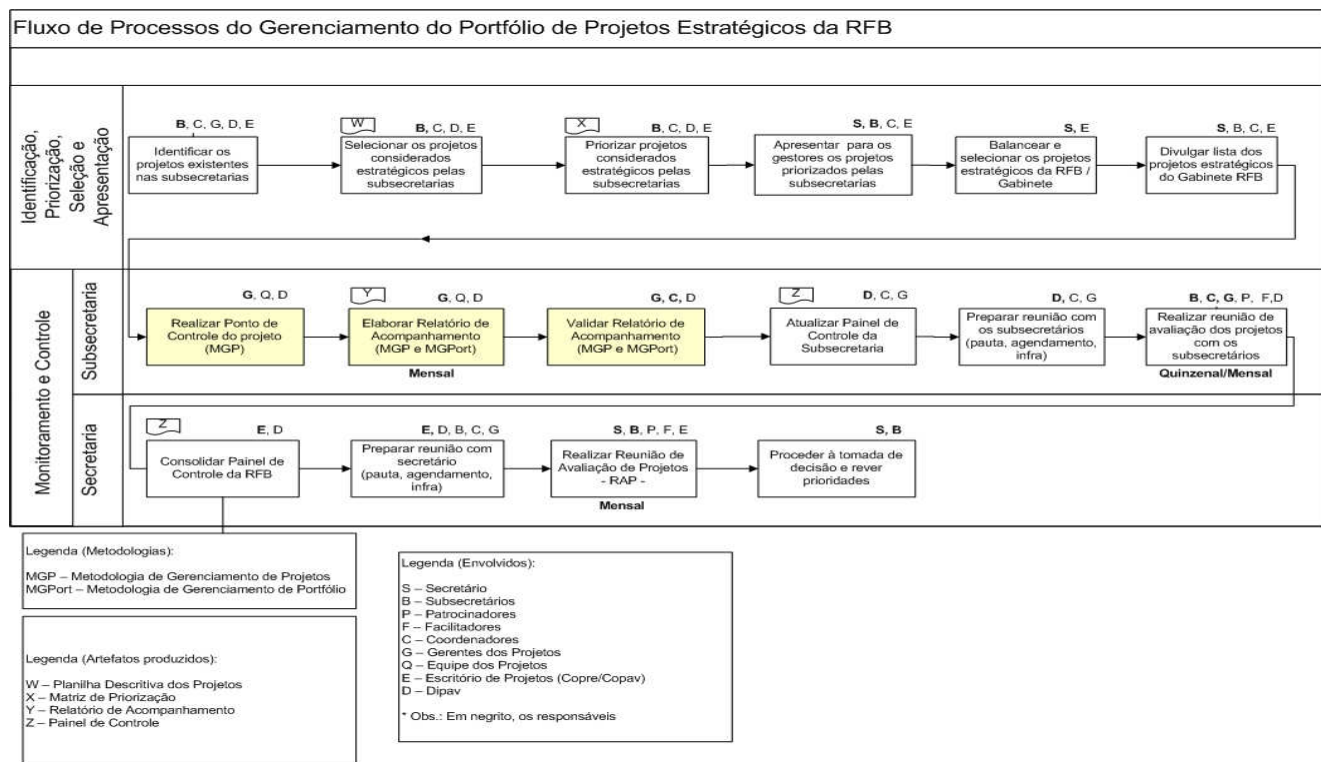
Fluxo de Processos do Gerenciamento do Portfólio de Projetos Estratégicos da RFB

Identificação, Priorização, Seleção e Apresentação

B, C, G, D, E
Identificar os projetos existentes nas subsecretarias

W
B, C, D, E
Selecionar os projetos considerados estratégicos pelas subsecretarias

X
B, C, D, E
Priorizar projetos considerados estratégicos pelas subsecretarias

S, B, C, E
Apresentar para os gestores os projetos priorizados pelas subsecretarias

S, E
Balancear e selecionar os projetos estratégicos da RFB / Gabinete

S, B, C, E
Divulgar lista dos projetos estratégicos do Gabinete RFB

Monitoramento e Controle

Subsecretaria

G, Q, D
Realizar Ponto de Controle do projeto (MGP)

Y
G, Q, D
Elaborar Relatório de Acompanhamento (MGP e MGPort)
Mensal

G, C, D
Validar Relatório de Acompanhamento (MGP e MGPort)

Z
D, C, G
Atualizar Painel de Controle da Subsecretaria

D, C, G
Preparar reunião com os subsecretários (pauta, agendamento, infra)

B, C, G, P, F, D
Realizar reunião de avaliação dos projetos com os subsecretários
Quinzenal/Mensal

Secretaria

Z
E, D
Consolidar Painel de Controle da RFB

E, D, B, C, G
Preparar reunião com secretário (pauta, agendamento, infra)

S, B, P, F, E
Realizar Reunião de Avaliação de Projetos - RAP -
Mensal

S, B
Proceder à tomada de decisão e rever prioridades

Legenda (Metodologias):

MGP – Metodologia de Gerenciamento de Projetos
MGPort – Metodologia de Gerenciamento de Portfólio

Legenda (Artefatos produzidos):

W – Planilha Descritiva dos Projetos
X – Matriz de Priorização
Y – Relatório de Acompanhamento
Z – Painel de Controle

Legenda (Envolvidos):

S – Secretário
B – Subsecretários
P – Patrocinadores
F – Facilitadores
C – Coordenadores
G – Gerentes dos Projetos
Q – Equipe dos Projetos
E – Escritório de Projetos (Copre/Copav)
D – Dipav

* Obs.: Em negrito, os responsáveis